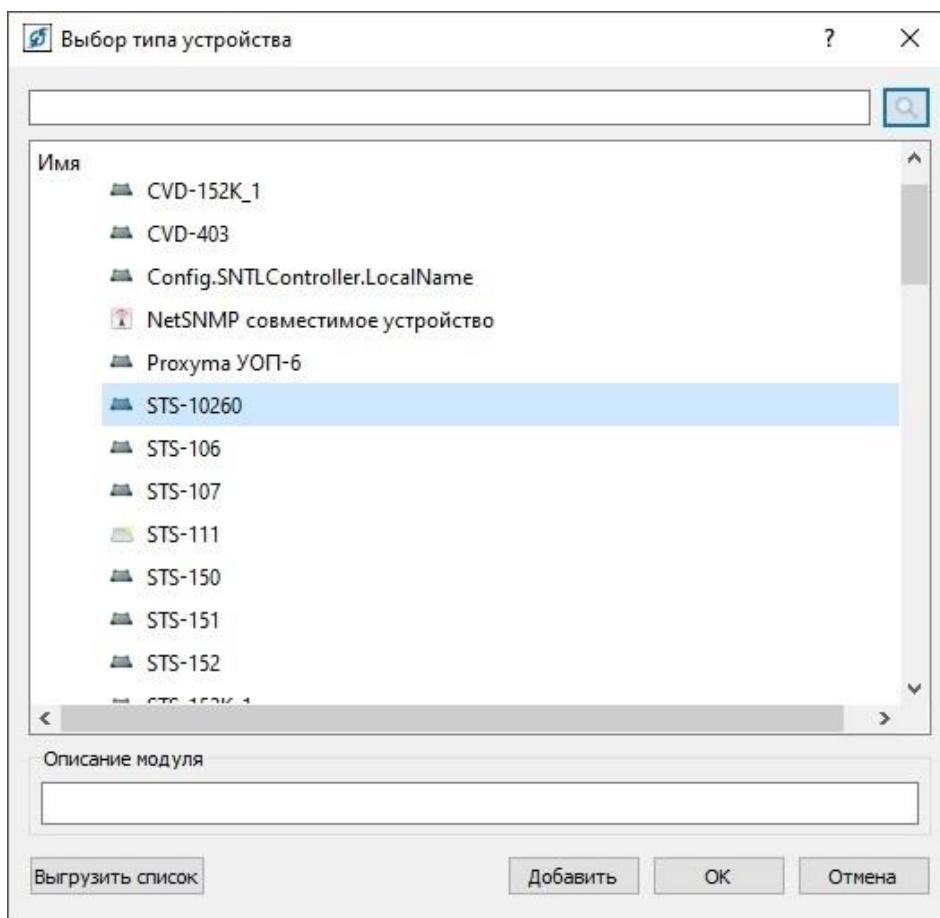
Выбор типа устройства

?

×

Имя

CVD-152K_1

CVD-403

Config.SNTLController.LocalName

NetSNMP совместимое устройство

Proxyma УОП-6

STS-10260

STS-106

STS-107

STS-111

STS-150

STS-151

STS-152

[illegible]

Описание модуля

Выгрузить список

Добавить

OK

Отмена